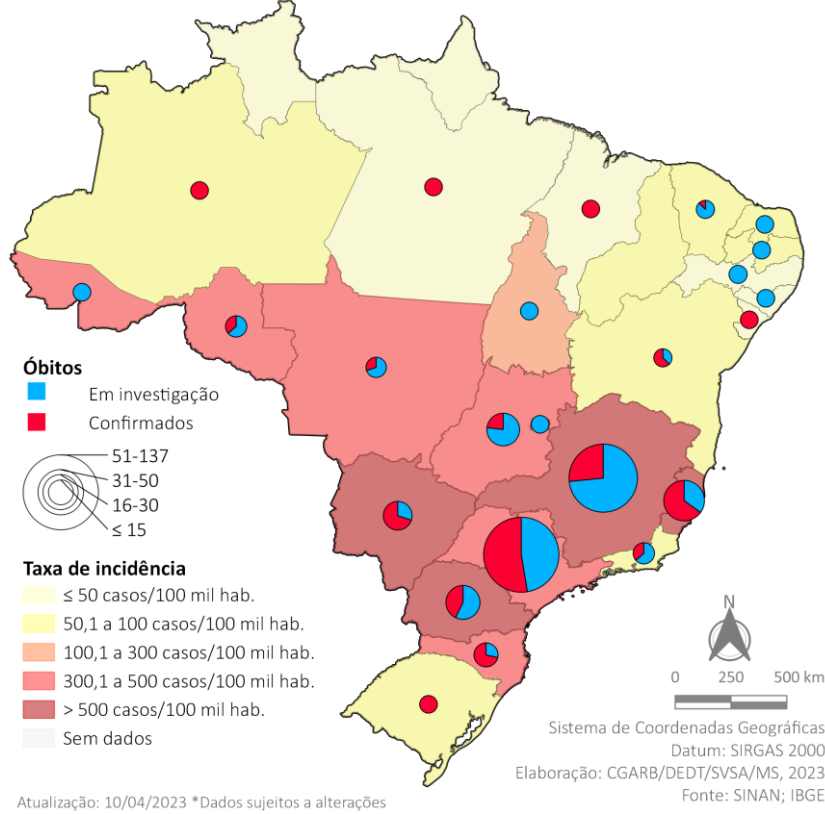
Óbitos
Em investigação
Confirmados

51-137
31-50
16-30
≤ 15

Taxa de incidência
≤ 50 casos/100 mil hab.
50,1 a 100 casos/100 mil hab.
100,1 a 300 casos/100 mil hab.
300,1 a 500 casos/100 mil hab.
> 500 casos/100 mil hab.
Sem dados

N
0 250 500 km

Sistema de Coordenadas Geográficas
Datum: SIRGAS 2000
Elaboração: CGARB/DEDT/SVSA/MS, 2023
Fonte: SINAN; IBGE

Atualização: 10/04/2023 *Dados sujeitos a alterações